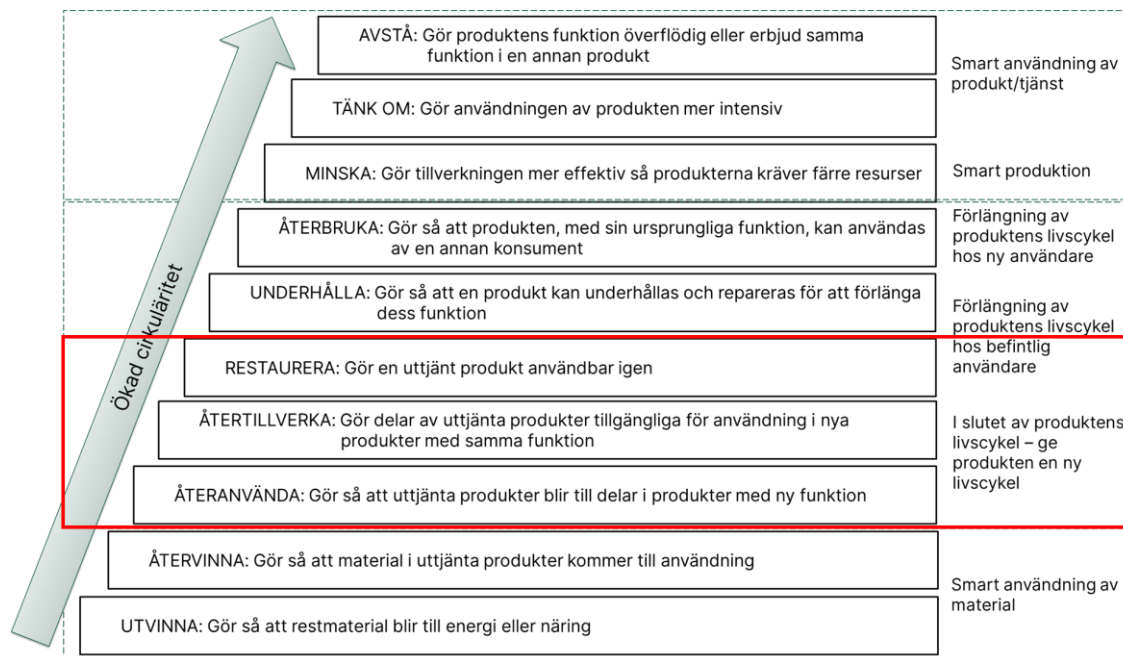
AVSTÅ: Gör produktens funktion överflödig eller erbjud samma funktion i en annan produkt

Smart användning av produkt/tjänst

TÄNK OM: Gör användningen av produkten mer intensiv

MINSKA: Gör tillverkningen mer effektiv så produkterna kräver färre resurser

Smart produktion

ÅTERBRUKA: Gör så att produkten, med sin ursprungliga funktion, kan användas av en annan konsument

Förlängning av produktens livscykel hos ny användare

UNDERHÅLLA: Gör så att en produkt kan underhållas och repareras för att förlänga dess funktion

Förlängning av produktens livscykel hos befintlig användare

RESTAURERA: Gör en uttjänt produkt användbar igen

ÅTERTILLVERKA: Gör delar av uttjänta produkter tillgängliga för användning i nya produkter med samma funktion

I slutet av produktens livscykel – ge produkten en ny livscykel

ÅTERANVÄNDA: Gör så att uttjänta produkter blir till delar i produkter med ny funktion

ÅTERVINNA: Gör så att material i uttjänta produkter kommer till användning

Smart användning av material

UTVINNA: Gör så att restmaterial blir till energi eller näring

Ökad cirkularitet